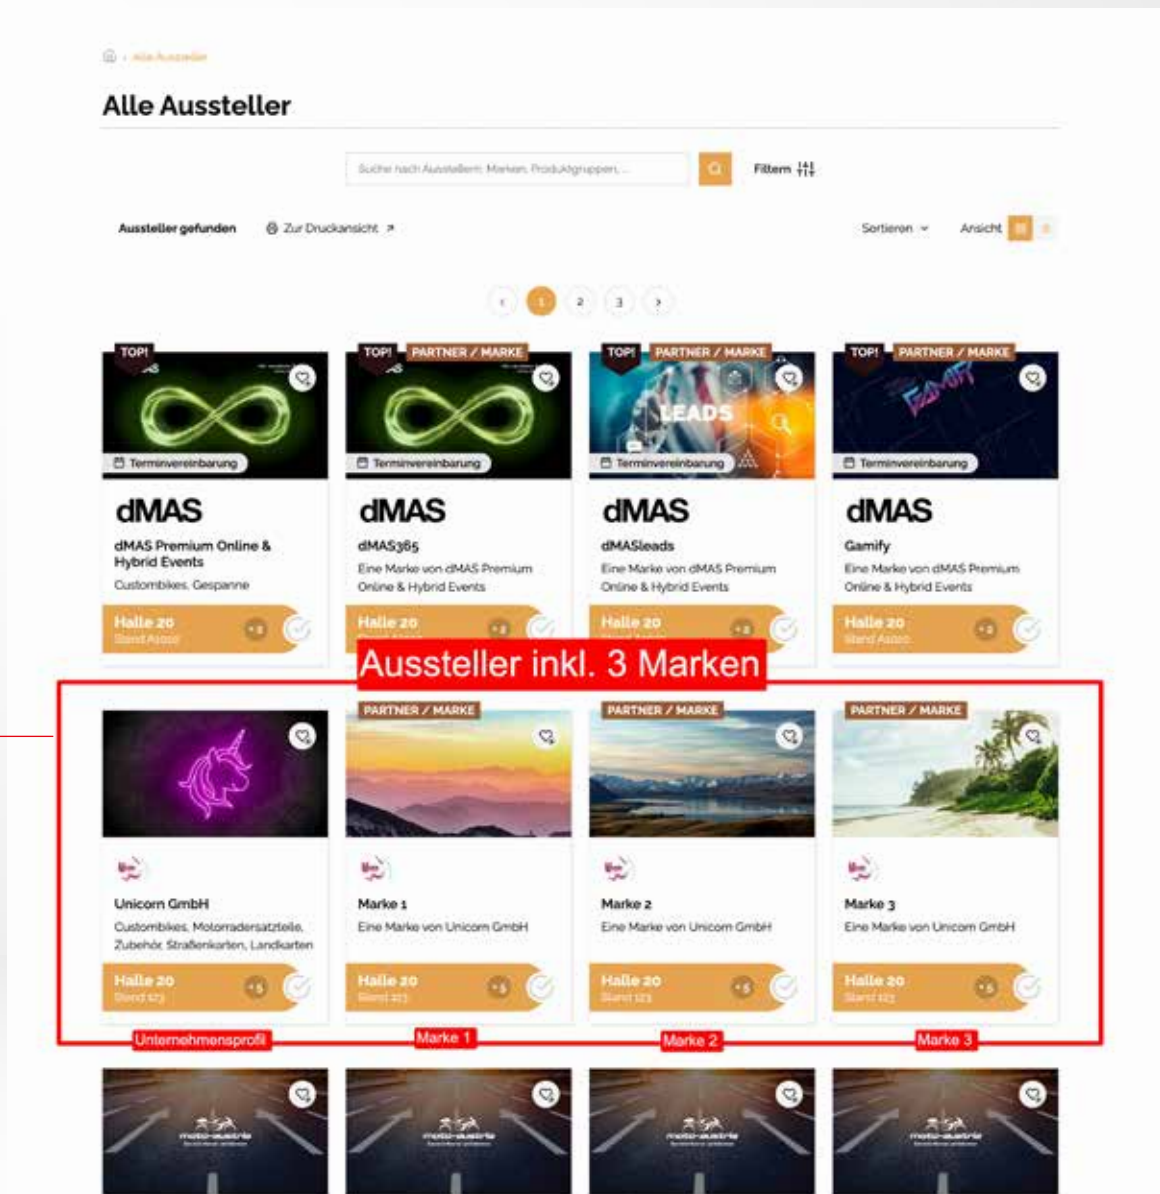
Alle Aussteller

Alle Aussteller

Suche nach Ausstellern, Marken, Produktgruppen, ...

Filtern

Aussteller gefunden

Zur Druckansicht

Sortieren

Ansicht

‹ 1 2 3 ›

TOP!

Terminvereinbarung

dMAS

dMAS Premium Online & Hybrid Events

Custombikes, Gespanne

Halle 20

Stand A000

TOP! PARTNER / MARKE

Terminvereinbarung

dMAS

dMAS365

Eine Marke von dMAS Premium Online & Hybrid Events

Halle 20

TOP! PARTNER / MARKE

LEADS

Terminvereinbarung

dMAS

dMASleads

Eine Marke von dMAS Premium Online & Hybrid Events

Halle 20

TOP! PARTNER / MARKE

Terminvereinbarung

dMAS

Gamify

Eine Marke von dMAS Premium Online & Hybrid Events

Halle 20

Stand A000

Aussteller inkl. 3 Marken

Unicorn GmbH

Custombikes, Motorradersatzteile, Zubehör, Straßenkarten, Landkarten

Halle 20

Stand 123

PARTNER / MARKE

Marke 1

Eine Marke von Unicorn GmbH

Halle 20

Stand 123

PARTNER / MARKE

Marke 2

Eine Marke von Unicorn GmbH

Halle 20

Stand 123

PARTNER / MARKE

Marke 3

Eine Marke von Unicorn GmbH

Halle 20

Stand 123

Unternehmensprofil

Marke 1

Marke 2

Marke 3

moto-austria

moto-austria

moto-austria

moto-austria